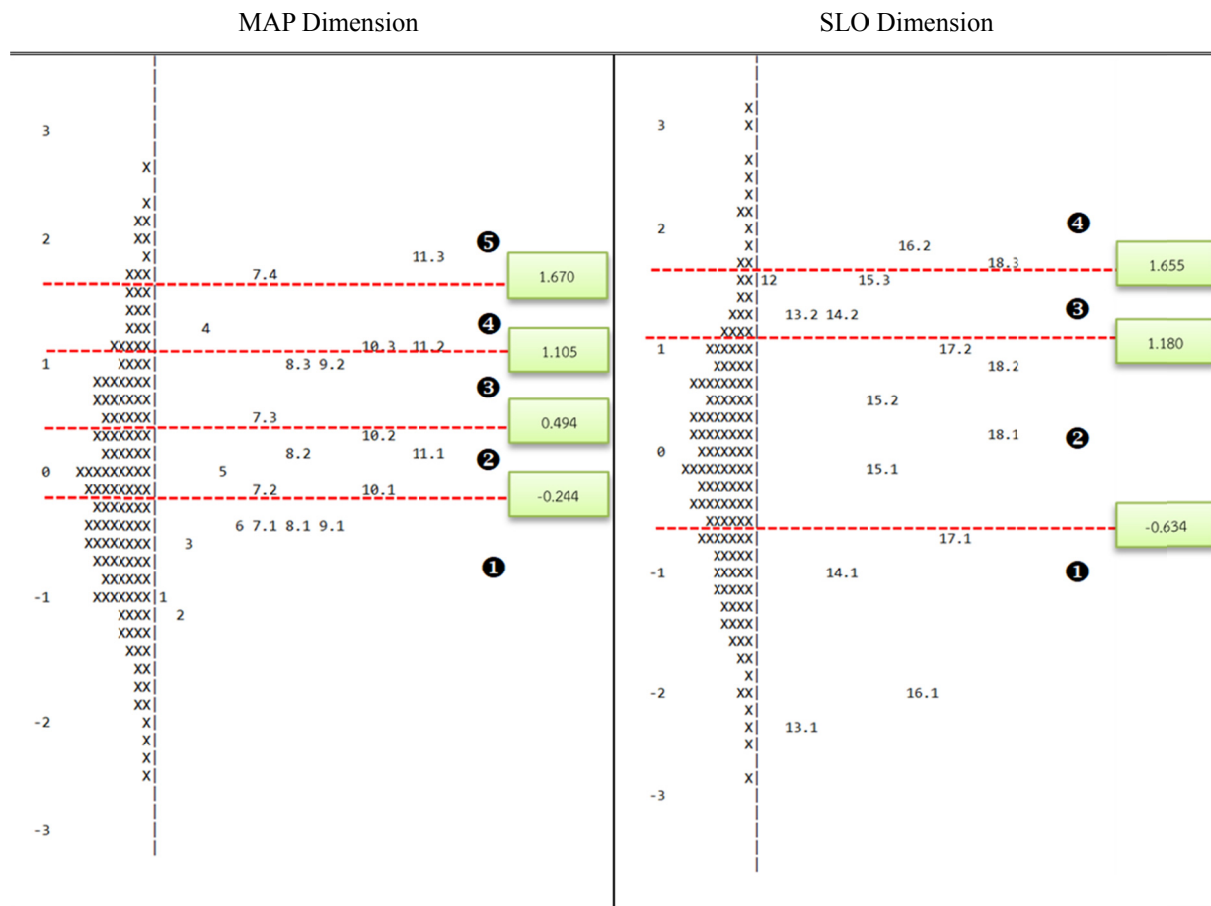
MAP Dimension

SLO Dimension

3
X|
X|
XX|
2 XX|
X| 11.3 ❺
XXX| 7.4 1.670
XXX|
XXX|
XXX| 4 ❹
XXXX| 10.3 11.2 1.105
1 XXXX| 8.3 9.2
XXXXXXX| ❸
XXXXXX|
XXXXXX| 7.3 0.494
XXXXXX| 10.2
XXXXXX| 8.2 11.1 ❷
0 XXXXXXXXX| 5
XXXXXXXX| 7.2 10.1 -0.244
XXXXXXX|
XXXXXXXX| 6 7.1 8.1 9.1
XXXXXXXX| 3
XXXXXXX|
XXXXXX| ❶
-1 XXXXXXX| 1
XXXX| 2
XXXX|
XXX|
XX|
XX|
XX|
-2 X|
X|
X|
X|
-3

X|
3 X|
X|
X|
X|
XX|
2 X| ❹
X| 16.2
XX| 18.3 1.655
XX| 12 15.3
XX|
XXX| 13.2 14.2 ❸
XXXX|
1 XXXXX| 17.2 1.180
XXXXX| 18.2
XXXXXXX|
XXXXX| 15.2
XXXXXXX|
XXXXXXX| 18.1 ❷
0 XXXXXX|
XXXXXXXX| 15.1
XXXXXX|
XXXXXXX|
XXXXXX|
XXXXX| -0.634
XXXXXX| 17.1
XXXXX|
-1 XXXXX| 14.1 ❶
XXXXX|
XXXX|
XXXX|
XXX|
XX|
X|
-2 XX| 16.1
X|
X| 13.1
X|
X|
-3